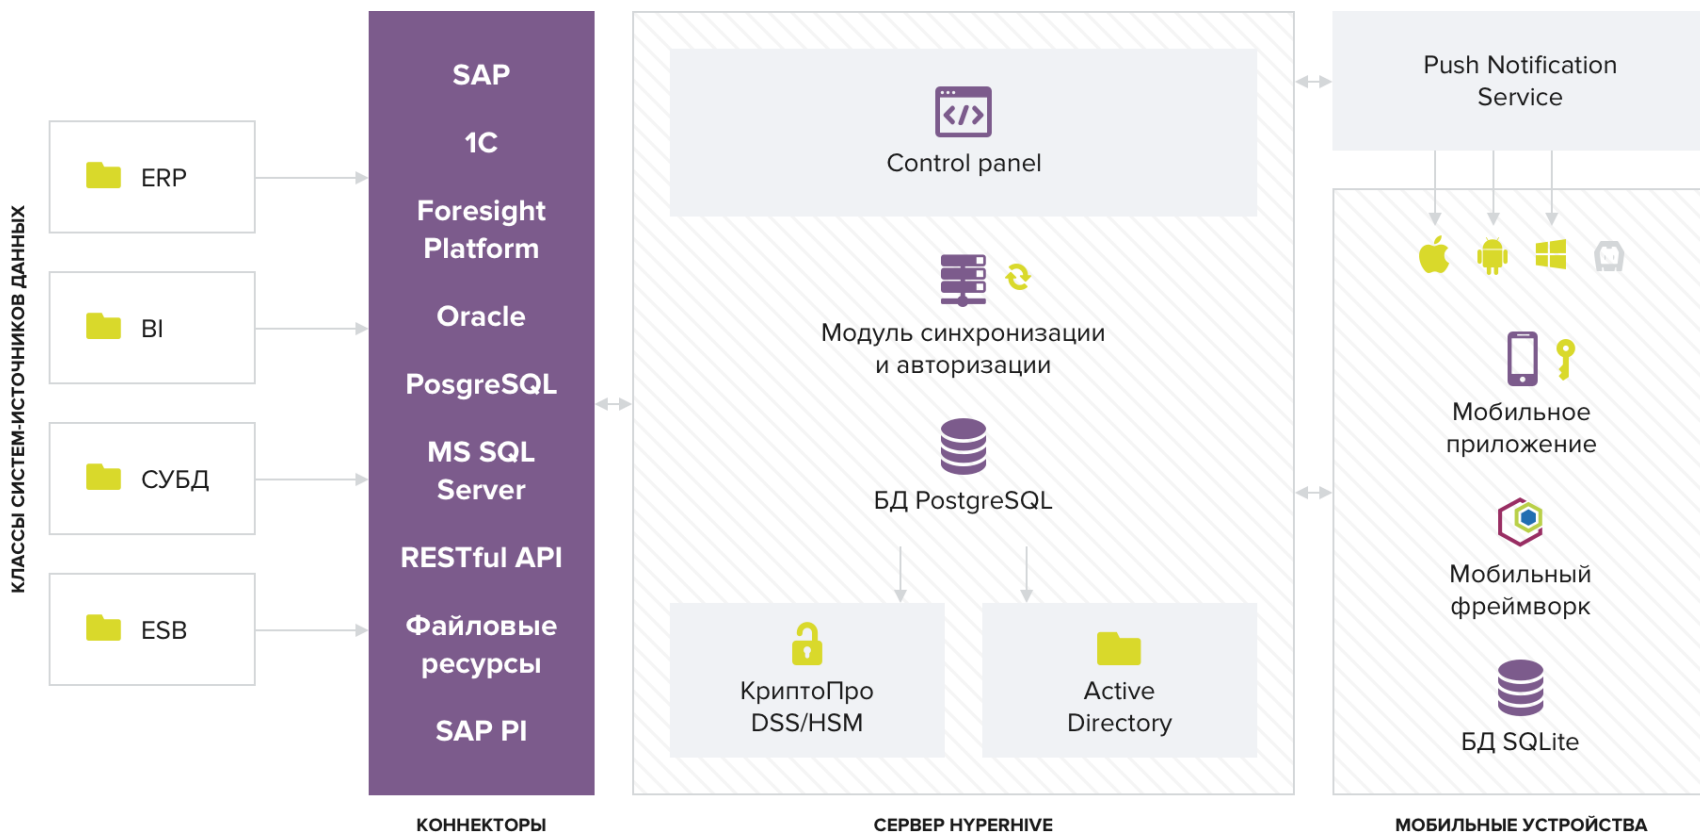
КЛАССЫ СИСТЕМ-ИСТОЧНИКОВ ДАННЫХ

ERP

BI

СУБД

ESB

SAP

1C

Foresight Platform

Oracle

PosgreSQL

MS SQL Server

RESTful API

Файловые ресурсы

SAP PI

КОННЕКТОРЫ

Control panel

Модуль синхронизации и авторизации

БД PostgreSQL

КриптоПро DSS/HSM

Active Directory

СЕРВЕР HYPERHIVE

Push Notification Service

Мобильное приложение

Мобильный фреймворк

БД SQLite

МОБИЛЬНЫЕ УСТРОЙСТВА